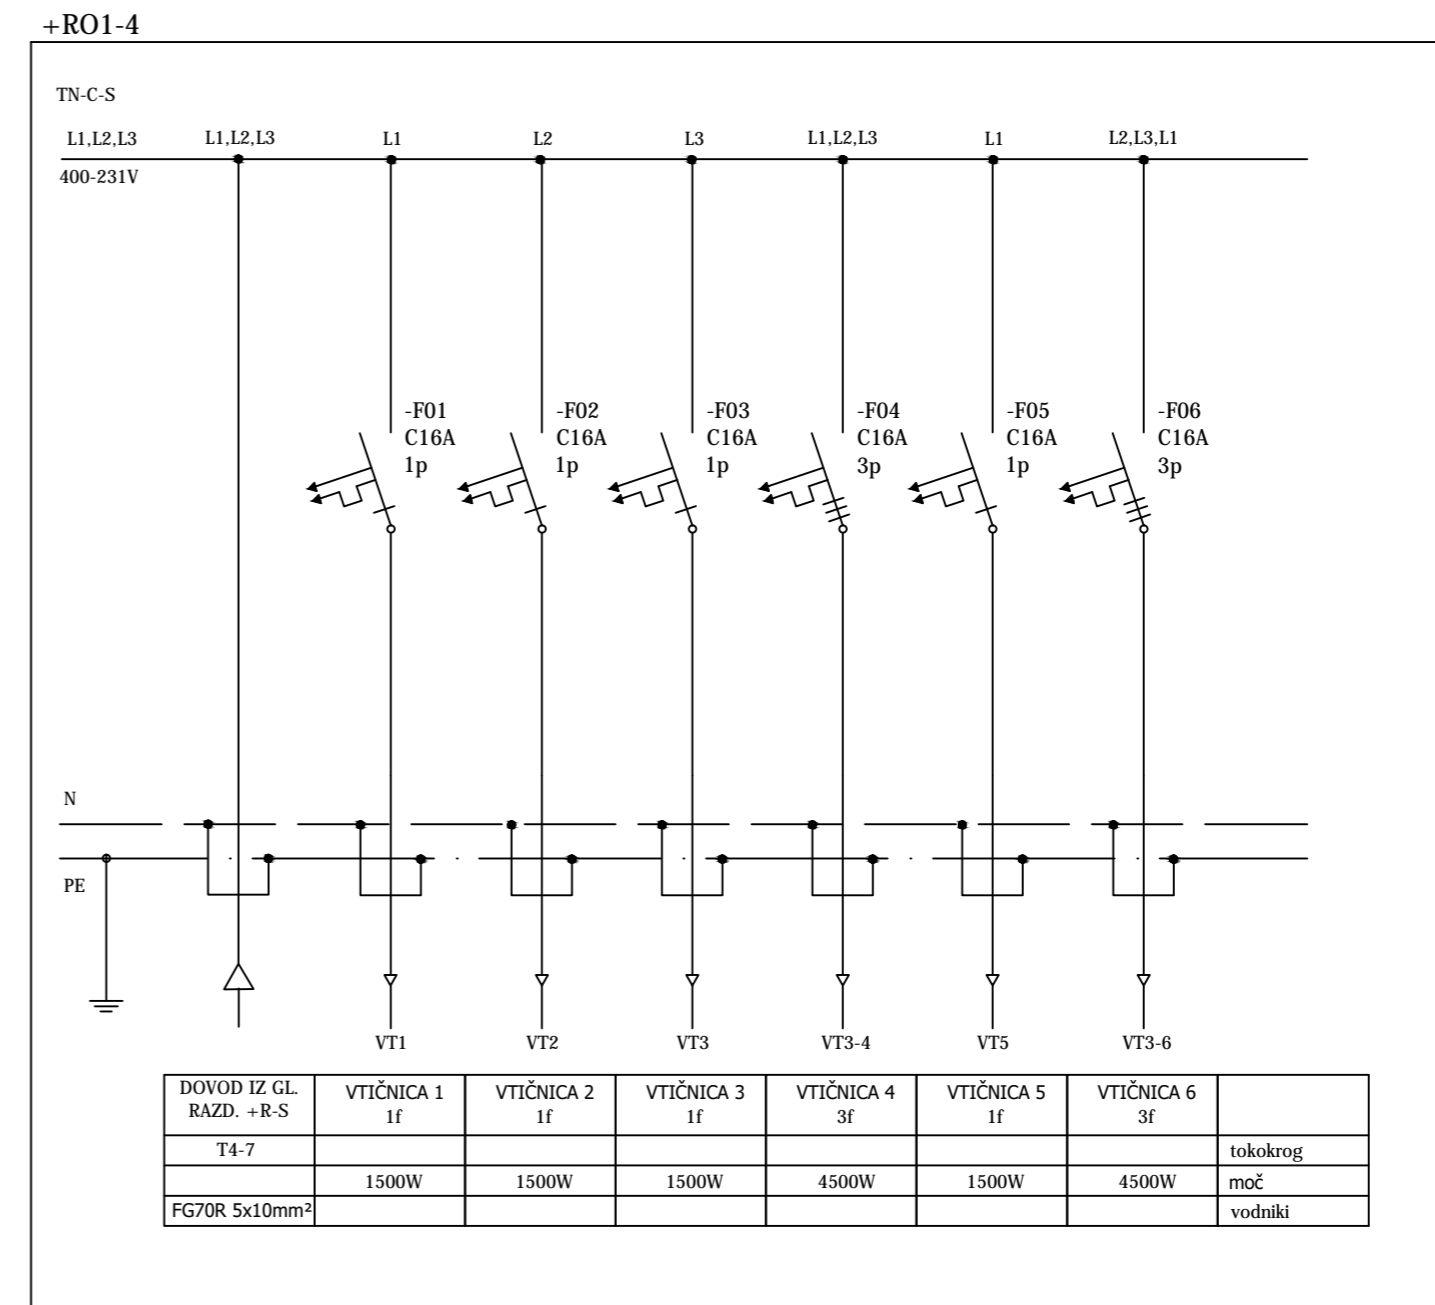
+RO1-4

TN-C-S

L1,L2,L3
400-231V

L1,L2,L3 L1 L2 L3 L1,L2,L3 L1 L2,L3,L1

-F01
C16A
1p

-F02
C16A
1p

-F03
C16A
1p

-F04
C16A
3p

-F05
C16A
1p

-F06
C16A
3p

N

PE

VT1 VT2 VT3 VT3-4 VT5 VT3-6

| DOVOD IZ GL. RAZD. +R-S | VTIČNICA 1 1f | VTIČNICA 2 1f | VTIČNICA 3 1f | VTIČNICA 4 3f | VTIČNICA 5 1f | VTIČNICA 6 3f | |
|---|---|---|---|---|---|---|---|
| T4-7 | | | | | | | tokokrog |
| | 1500W | 1500W | 1500W | 4500W | 1500W | 4500W | moč |
| FG70R 5x10mm² | | | | | | | vodniki |